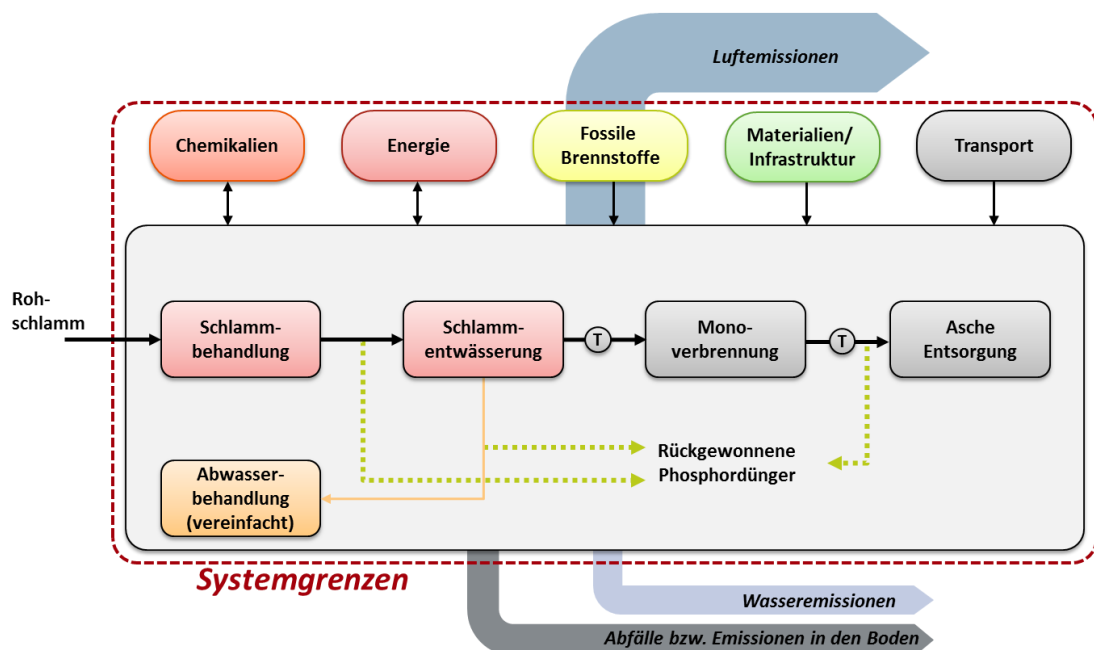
Luftemissionen

Chemikalien

Energie

Fossile Brennstoffe

Materialien/ Infrastruktur

Transport

Rohschlamm

Schlammbehandlung

Schlammentwässerung

T

Monoverbrennung

T

Asche Entsorgung

Rückgewonnene Phosphordünger

Abwasserbehandlung (vereinfacht)

Systemgrenzen

Wasseremissionen

Abfälle bzw. Emissionen in den Boden